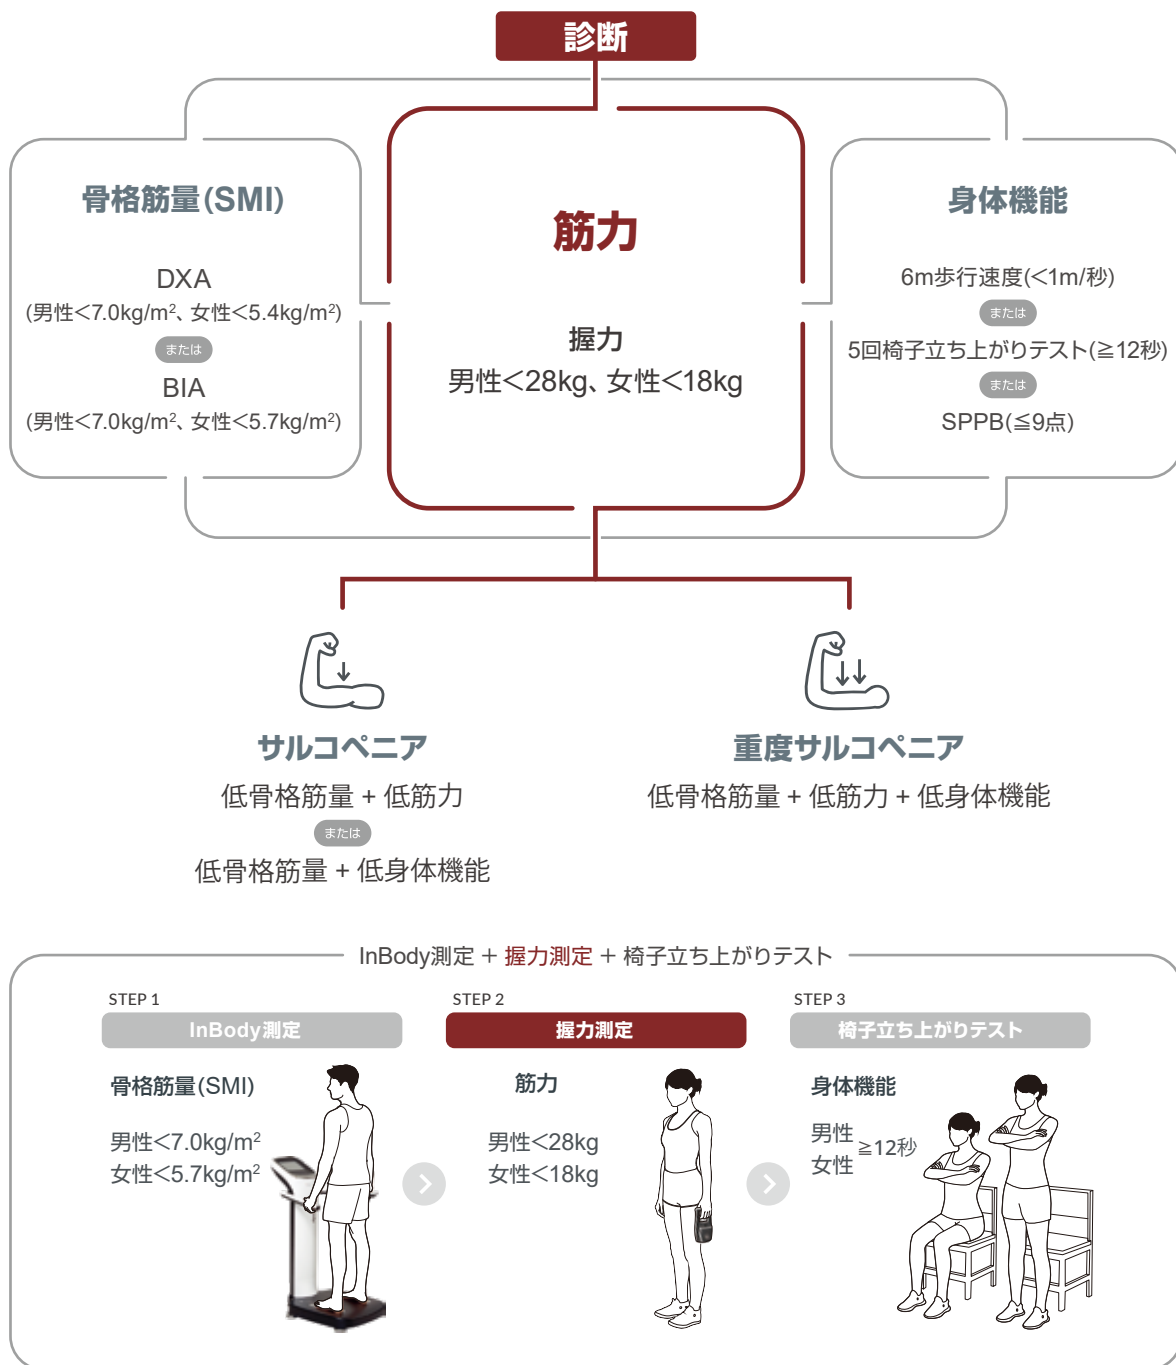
診断

骨格筋量(SMI)

DXA
(男性<7.0kg/m²、女性<5.4kg/m²)
または
BIA
(男性<7.0kg/m²、女性<5.7kg/m²)

筋力

握力
男性<28kg、女性<18kg

身体機能

6m歩行速度(<1m/秒)
または
5回椅子立ち上がりテスト(≧12秒)
または
SPPB(≦9点)

サルコペニア
低骨格筋量 + 低筋力
または
低骨格筋量 + 低身体機能

重度サルコペニア
低骨格筋量 + 低筋力 + 低身体機能

InBody測定 + 握力測定 + 椅子立ち上がりテスト

STEP 1
InBody測定
骨格筋量(SMI)
男性<7.0kg/m²
女性<5.7kg/m²

STEP 2
握力測定
筋力
男性<28kg
女性<18kg

STEP 3
椅子立ち上がりテスト
身体機能
男性
女性
≧12秒